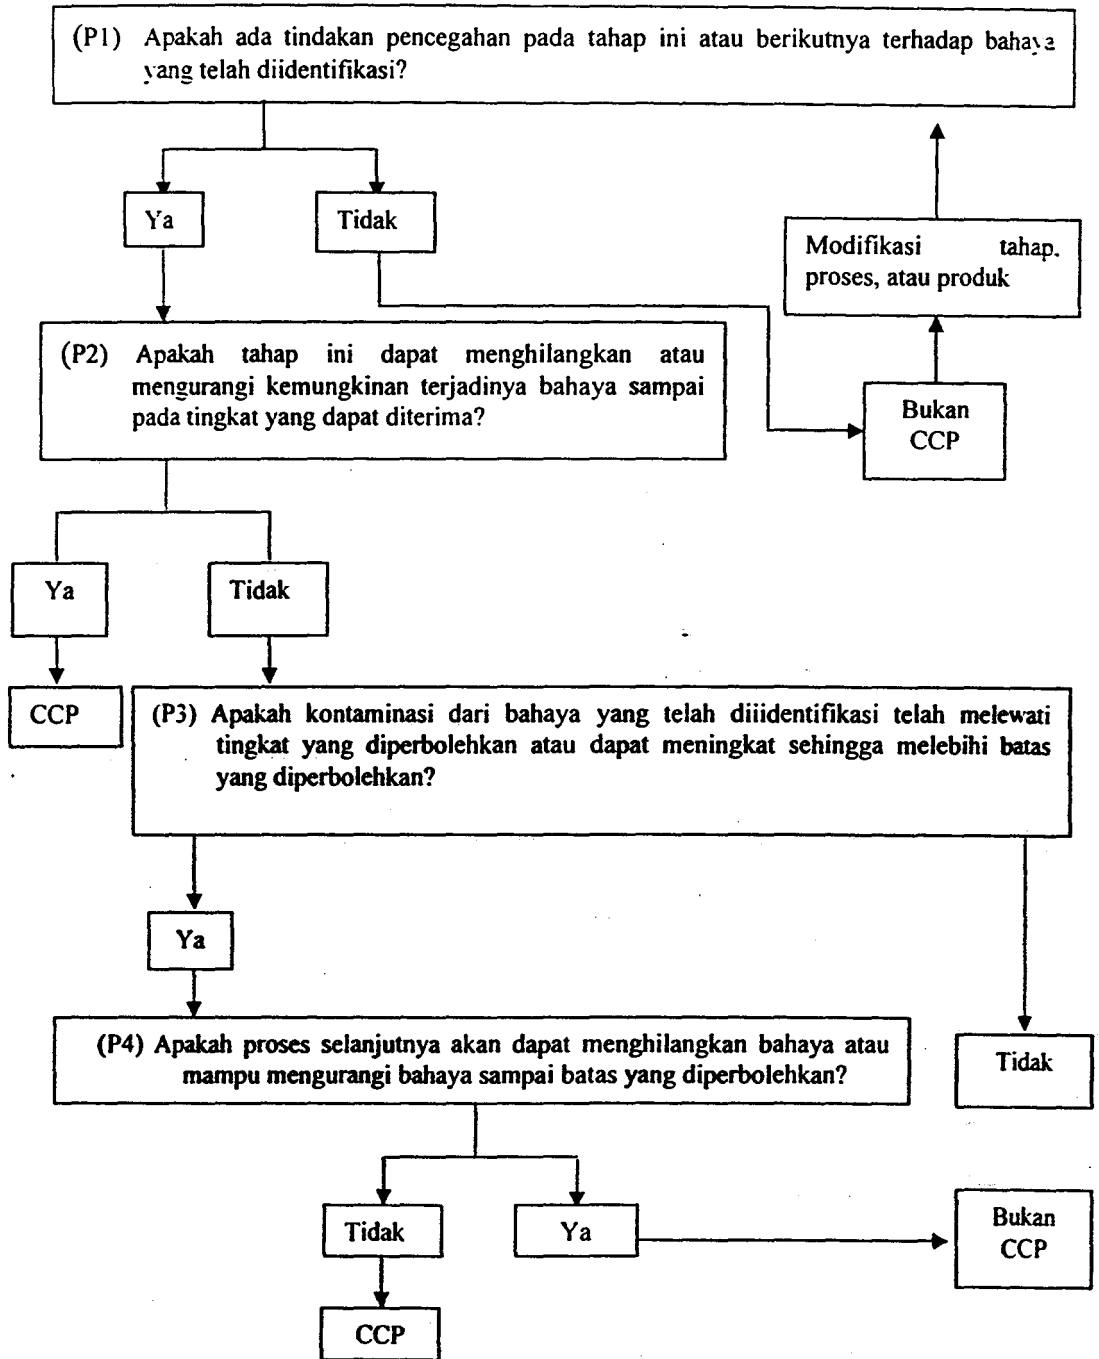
(P1) Apakah ada tindakan pencegahan pada tahap ini atau berikutnya terhadap bahaya yang telah diidentifikasi?

Ya

Tidak

Modifikasi tahap, proses, atau produk

(P2) Apakah tahap ini dapat menghilangkan atau mengurangi kemungkinan terjadinya bahaya sampai pada tingkat yang dapat diterima?

Bukan CCP

Ya

Tidak

CCP

(P3) Apakah kontaminasi dari bahaya yang telah diiidentifikasi telah melewati tingkat yang diperbolehkan atau dapat meningkat sehingga melebihi batas yang diperbolehkan?

Ya

(P4) Apakah proses selanjutnya akan dapat menghilangkan bahaya atau mampu mengurangi bahaya sampai batas yang diperbolehkan?

Tidak

Tidak

Ya

Bukan CCP

CCP